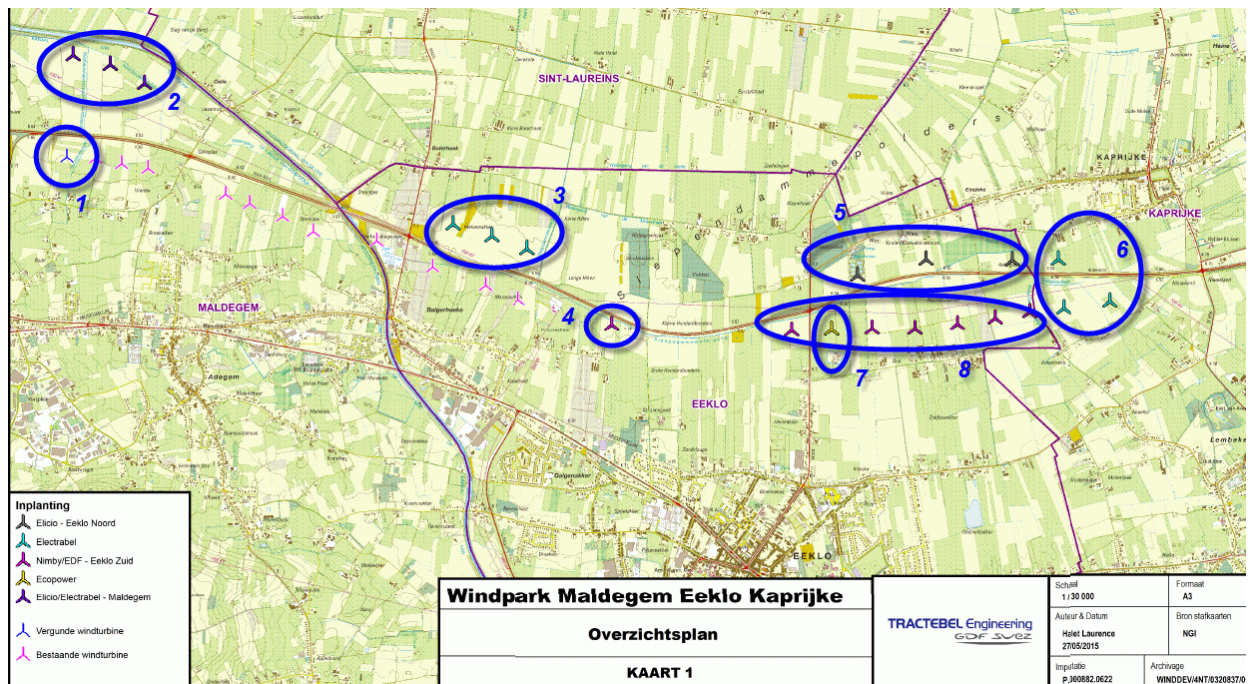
2

1

SINT-LAUREINS

3

KAPRIJKE

KAPRIJKE

5

6

MALDEGEM

4

7

8

EEKLO

Adegem

EEKLO

Inplanting

Elicio - Eeklo Noord

Electrabel

Nimby/EDF - Eeklo Zuid

Ecopower

Elicio/Electrabel - Maldegem

Vergunde windturbine

Bestaande windturbine

Windpark Maldegem Eeklo Kaprijke

Overzichtsplan

KAART 1

TRACTEBEL Engineering
GDF SUEZ

| Schaal | Formaat |
|---|---|
| 1 / 30 000 | A3 |
| Auteur & Datum | Bron stafkaarten |
| Halet Laurence 27/05/2015 | NGI |
| Imputatie | Archivage |
| P.000882.0622 | WINDDEV/4NT/0320837/0 |